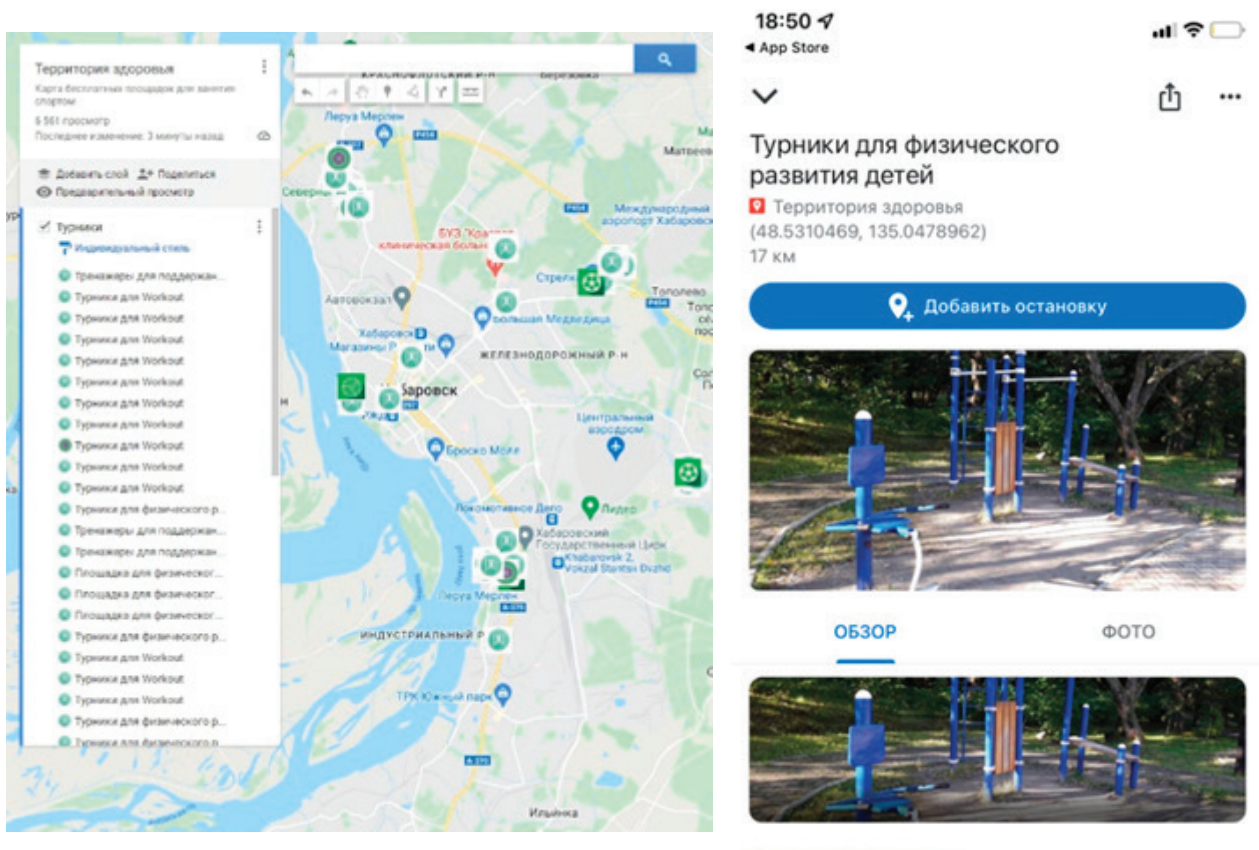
Территория здоровья
Карта бесплатных площадок для занятия спортом
6 561 просмотр
Последнее изменение: 3 минуты назад

Добавить слой
Поделиться
Предварительный просмотр

Турники
Индивидуальный стиль
Тренажеры для поддержан...
Турники для Workout
Турники для Workout
Турники для Workout
Турники для Workout
Турники для Workout
Турники для Workout
Турники для Workout
Турники для Workout
Турники для Workout
Турники для Workout
Турники для физического р...
Тренажеры для поддержан...
Тренажеры для поддержан...
Площадка для физическог...
Площадка для физическог...
Площадка для физическог...
Турники для физического р...
Турники для Workout
Турники для Workout
Турники для Workout
Турники для физического р...
Турники для физического р...

КРАСНОФЛОТСКИЙ Р-Н
Березовка
Леруа Мерлен
Матвеевка
Северный
P454
БУЗ "Краевая клиническая больница"
Международный аэропорт Хабаровск
Стрела
Тополево
Автовокзал
Большая Медведица
Хабаровск Магазины
ЖЕЛЕЗНОДОРОЖНЫЙ Р-Н
Хабаровск
Центральный аэродром
Броско Молл
Локомотивное Депо
Лидер
Хабаровский Государственный Цирк
Khabarovsk 2, Vokzal Stantsii Dvzhd
Леруа Мерлен
ИНДУСТРИАЛЬНЫЙ Р
ТРК Южный парк
Ильинка

18:50
◂ App Store
Турники для физического развития детей
Территория здоровья
(48.5310469, 135.0478962)
17 км
Добавить остановку
ОБЗОР
ФОТО